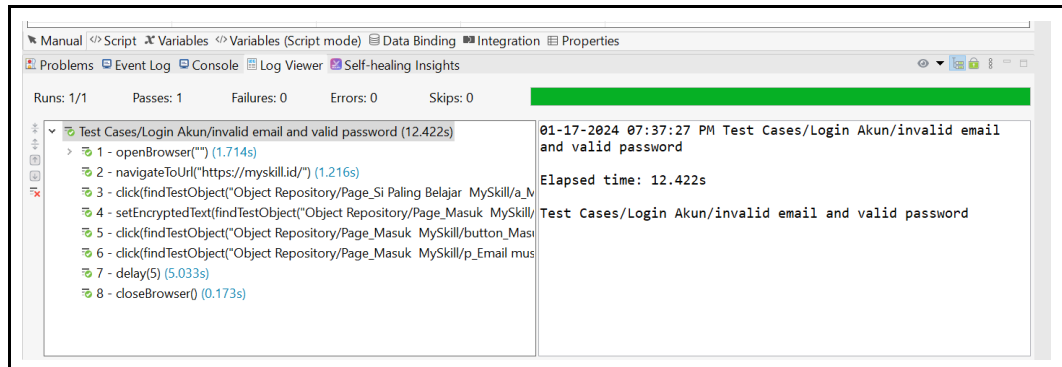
Manual Script Variables Variables (Script mode) Data Binding Integration Properties

Problems Event Log Console Log Viewer Self-healing Insights

Runs: 1/1 Passes: 1 Failures: 0 Errors: 0 Skips: 0

Test Cases/Login Akun/invalid email and valid password (12.422s)
1 - openBrowser("") (1.714s)
2 - navigateToUrl("https://myskill.id/") (1.216s)
3 - click(findTestObject("Object Repository/Page_Si Paling Belajar MySkill/a_M
4 - setEncryptedText(findTestObject("Object Repository/Page_Masuk MySkill/
5 - click(findTestObject("Object Repository/Page_Masuk MySkill/button_Masu
6 - click(findTestObject("Object Repository/Page_Masuk MySkill/p_Email mus
7 - delay(5) (5.033s)
8 - closeBrowser() (0.173s)

01-17-2024 07:37:27 PM Test Cases/Login Akun/invalid email and valid password

Elapsed time: 12.422s

Test Cases/Login Akun/invalid email and valid password